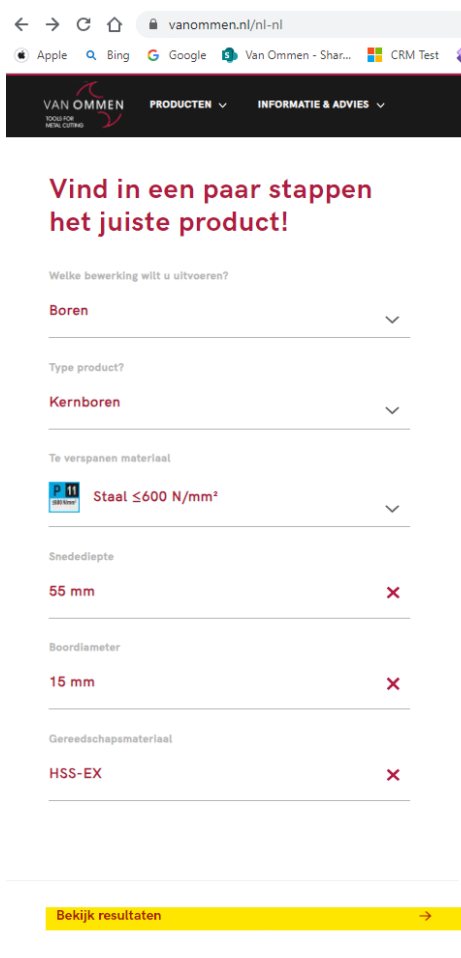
vanommen.nl/nl-nl

Apple Bing Google Van Ommen - Shar... CRM Test

VAN OMMEN
TOOLS FOR METAL CUTTING

PRODUCTEN INFORMATIE & ADVIES

Vind in een paar stappen het juiste product!

Welke bewerking wilt u uitvoeren?

Boren

Type product?

Kernboren

Te verspanen materiaal

P 11
Staal ≤600 N/mm²

Snedediepte

55 mm

Boordiameter

15 mm

Gereedschapsmateriaal

HSS-EX

Bekijk resultaten